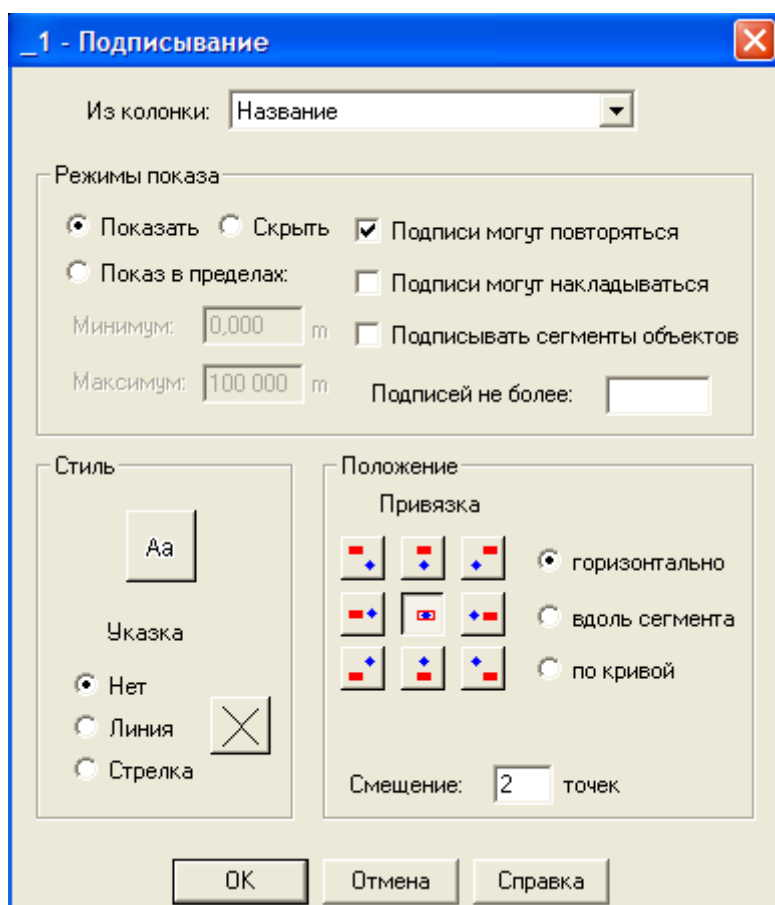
_1 - Подписывание

Из колонки: Название

Режимы показа

Показать Скрыть

Показ в пределах:

Минимум: 0,000 m

Максимум: 100 000 m

Подписи могут повторяться

Подписи могут накладываться

Подписывать сегменты объектов

Подписей не более:

Стиль

Aa

Указка

Нет

Линия

Стрелка

Положение

Привязка

горизонтально

вдоль сегмента

по кривой

Смещение: 2 точек

OK Отмена Справка